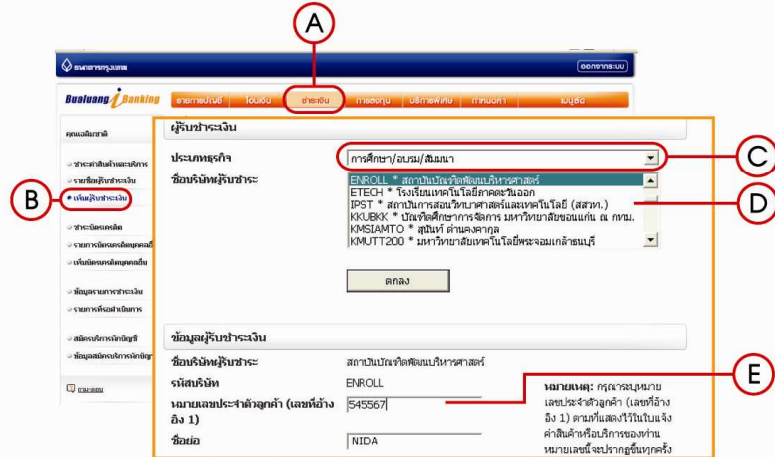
A

ธนาคารกรุงเทพ

ออกจากระบบ

Bualuang iBanking

รายการบัญชี | โอนเงิน | ชำระเงิน | การลงทุน | บริการพิเศษ | กำหนดค่า | เมนูอื่น

คุณเฉลิมชาติ

ชำระค่าสินค้าและบริการ

รายชื่อผู้รับชำระเงิน

B

เพิ่มผู้รับชำระเงิน

ชำระบัตรเครดิต

รายการบัตรเครดิตบุคคลอื่น

เพิ่มบัตรเครดิตบุคคลอื่น

ข้อมูลรายการชำระเงิน

รายการที่รอดำเนินการ

สมัครบริการหักบัญชี

ข้อมูลสมัครบริการหักบัญชี

กระดาษ

ผู้รับชำระเงิน

ประเภทธุรกิจ

การศึกษา/อบรม/สัมมนา

C

ชื่อบริษัทผู้รับชำระ

ENROLL * สถาบันบัณฑิตพัฒนบริหารศาสตร์
ETECH * โรงเรียนเทคโนโลยีภาคตะวันออก
IPST * สถาบันการสอนวิทยาศาสตร์และเทคโนโลยี (สสวท.)
KKUBKK * บัณฑิตศึกษาการจัดการ มหาวิทยาลัยขอนแก่น ณ. กทม.
KMSIAMTO * สุนันท์ ด่านคงคากุล
KMUTT200 * มหาวิทยาลัยเทคโนโลยีพระจอมเกล้าธนบุรี

D

ตกลง

ข้อมูลผู้รับชำระเงิน

ชื่อบริษัทผู้รับชำระ | สถาบันบัณฑิตพัฒนบริหารศาสตร์

รหัสบริษัท | ENROLL

E

หมายเลขประจำตัวลูกค้า (เลขที่อ้างอิง 1) | 545567

หมายเหตุ: กรุณาระบุหมายเลขประจำตัวลูกค้า (เลขที่อ้างอิง 1) ตามที่แสดงไว้ในใบแจ้งค่าสินค้าหรือบริการของท่าน หมายเลขนี้จะปรากฏขึ้นทุกครั้ง

ชื่อย่อ | NIDA